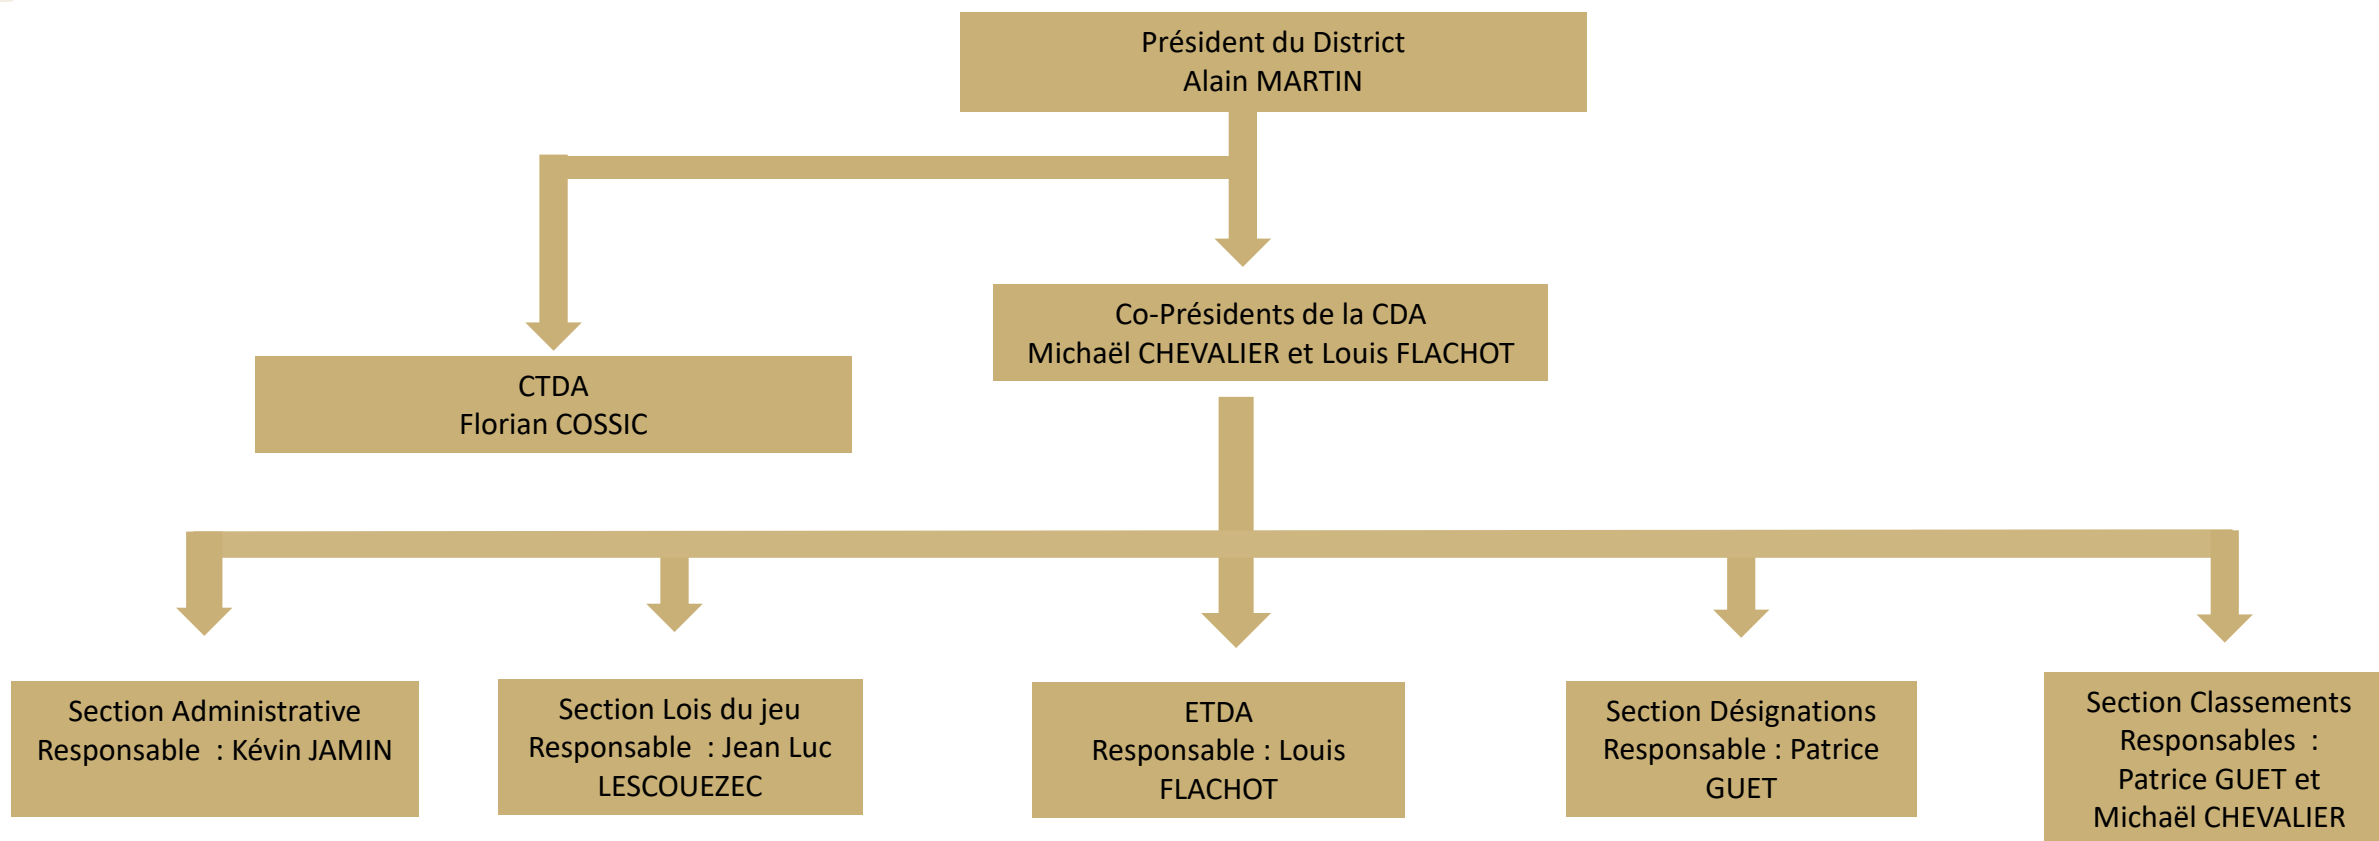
Président du District
Alain MARTIN

CTDA
Florian COSSIC

Co-Présidents de la CDA
Michaël CHEVALIER et Louis FLACHOT

Section Administrative
Responsable : Kévin JAMIN

Section Lois du jeu
Responsable : Jean Luc LESCOUEZEC

ETDA
Responsable : Louis FLACHOT

Section Désignations
Responsable : Patrice GUET

Section Classements
Responsables : Patrice GUET et Michaël CHEVALIER